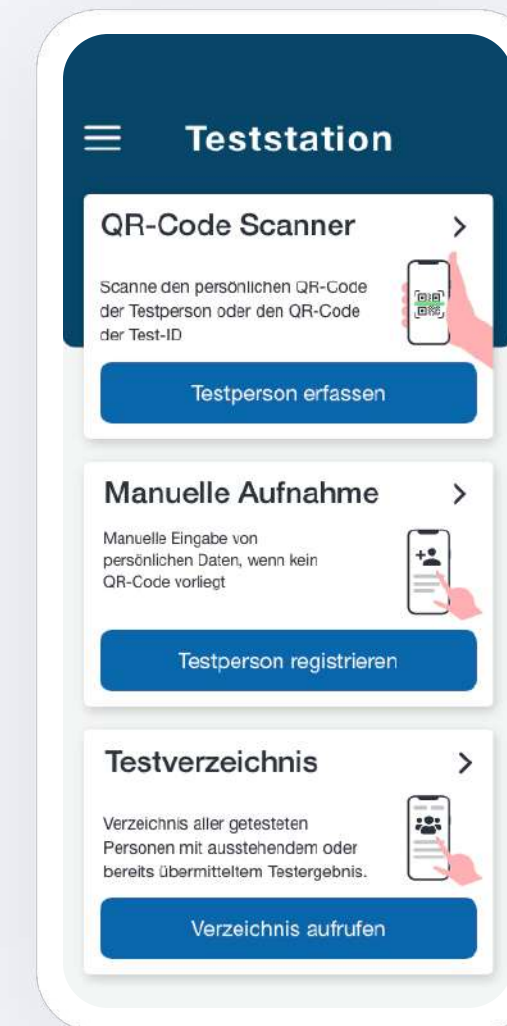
Teststation

QR-Code Scanner >

Scanne den persönlichen QR-Code der Testperson oder den QR-Code der Test-ID

Testperson erfassen

Manuelle Aufnahme >

Manuelle Eingabe von persönlichen Daten, wenn kein QR-Code vorliegt

Testperson registrieren

Testverzeichnis >

Verzeichnis aller getesteten Personen mit ausstehendem oder bereits übermitteltem Testergebnis.

Verzeichnis aufrufen